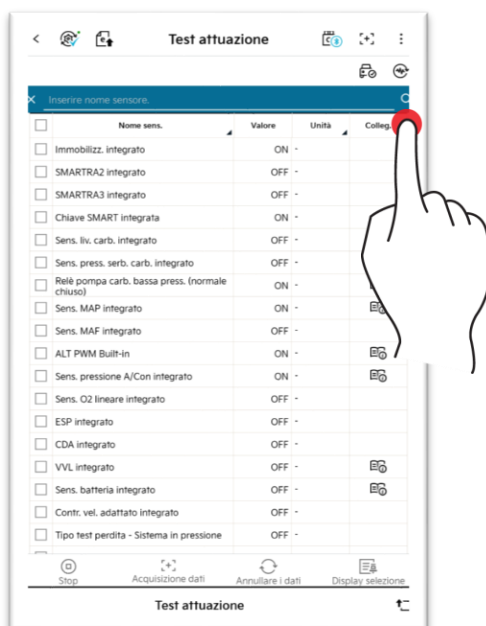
Test attuazione

Inserire nome sensore.

| | Nome sens. | Valore | Unità | Colleg. |
|---|---|---|---|---|
| | Immobilizz. integrato | ON | - | |
| | SMARTRA2 integrato | OFF | - | |
| | SMARTRA3 integrato | OFF | - | |
| | Chiave SMART integrata | ON | - | |
| | Sens. liv. carb. integrato | OFF | - | |
| | Sens. press. serb. carb. integrato | OFF | - | |
| | Relè pompa carb. bassa press. (normale chiuso) | ON | - | |
| | Sens. MAP integrato | ON | - | |
| | Sens. MAF integrato | OFF | - | |
| | ALT PWM Built-in | ON | - | |
| | Sens. pressione A/Con integrato | ON | - | |
| | Sens. O2 lineare integrato | OFF | - | |
| | ESP integrato | OFF | - | |
| | CDA integrato | OFF | - | |
| | VVL integrato | OFF | - | |
| | Sens. batteria integrato | OFF | - | |
| | Contr. vel. adattato integrato | OFF | - | |
| | Tipo test perdita - Sistema in pressione | OFF | - | |

Stop
Acquisizione dati
Annullare i dati
Display selezione

Test attuazione